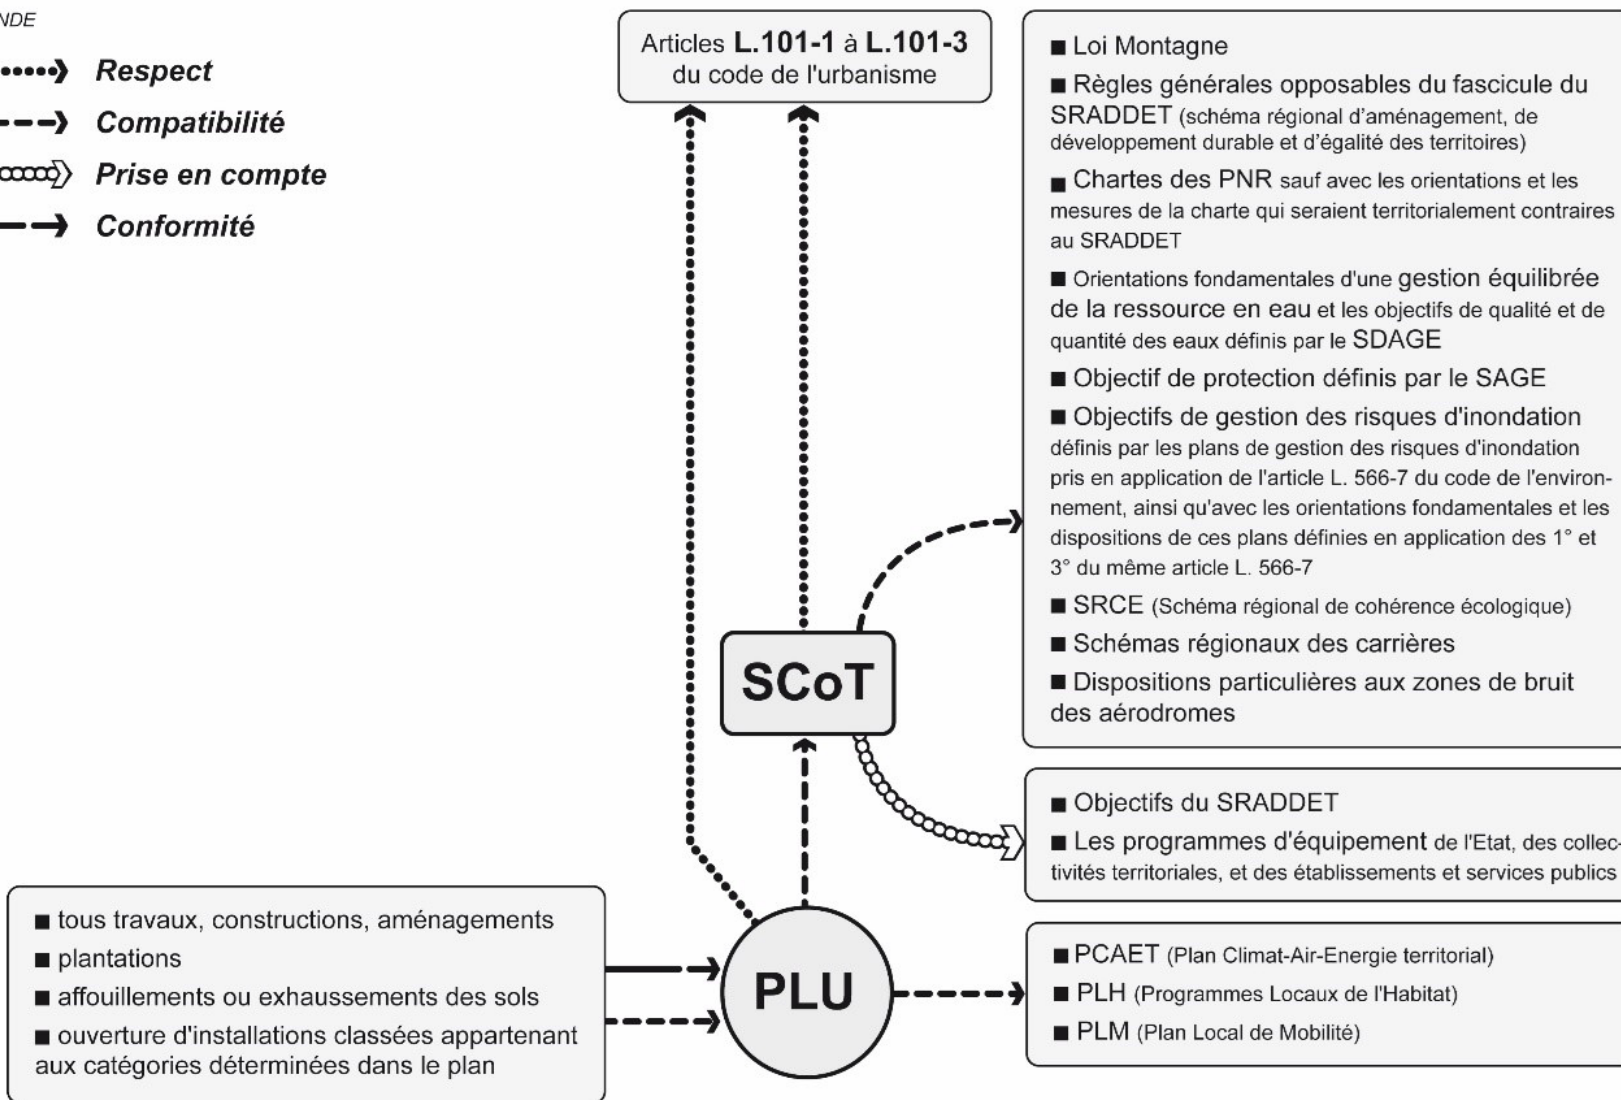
NDE

Respect

Compatibilité

Prise en compte

Conformité

Articles L.101-1 à L.101-3 du code de l'urbanisme

■ Loi Montagne

■ Règles générales opposables du fascicule du SRADDET (schéma régional d'aménagement, de développement durable et d'égalité des territoires)

■ Chartes des PNR sauf avec les orientations et les mesures de la charte qui seraient territorialement contraires au SRADDET

■ Orientations fondamentales d'une gestion équilibrée de la ressource en eau et les objectifs de qualité et de quantité des eaux définis par le SDAGE

■ Objectif de protection définis par le SAGE

■ Objectifs de gestion des risques d'inondation définis par les plans de gestion des risques d'inondation pris en application de l'article L. 566-7 du code de l'environnement, ainsi qu'avec les orientations fondamentales et les dispositions de ces plans définies en application des 1° et 3° du même article L. 566-7

■ SRCE (Schéma régional de cohérence écologique)

■ Schémas régionaux des carrières

■ Dispositions particulières aux zones de bruit des aérodromes

SCoT

■ Objectifs du SRADDET

■ Les programmes d'équipement de l'Etat, des collectivités territoriales, et des établissements et services publics

■ tous travaux, constructions, aménagements

■ plantations

■ affouillements ou exhaussements des sols

■ ouverture d'installations classées appartenant aux catégories déterminées dans le plan

PLU

■ PCAET (Plan Climat-Air-Energie territorial)

■ PLH (Programmes Locaux de l'Habitat)

■ PLM (Plan Local de Mobilité)